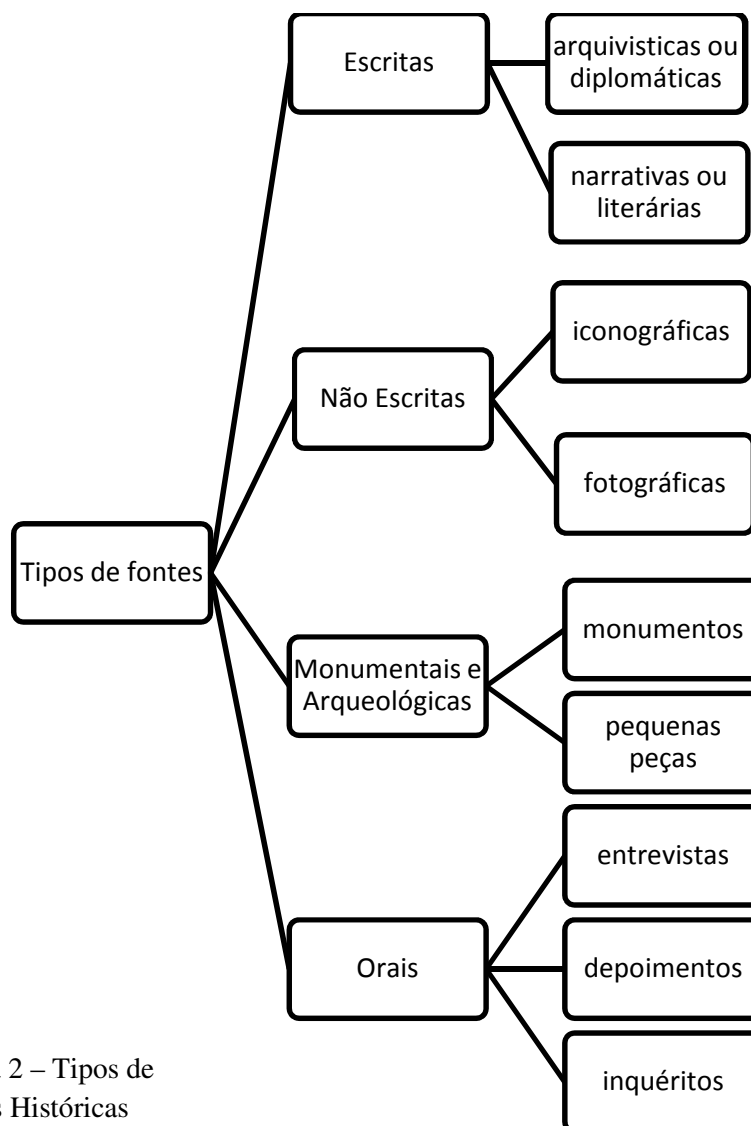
Tipos de fontes

Escritas

arquivisticas ou diplomáticas

narrativas ou literárias

Não Escritas

iconográficas

fotográficas

Monumentais e Arqueológicas

monumentos

pequenas peças

Orais

entrevistas

depoimentos

inquéritos

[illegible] 2 – Tipos de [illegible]s Históricas